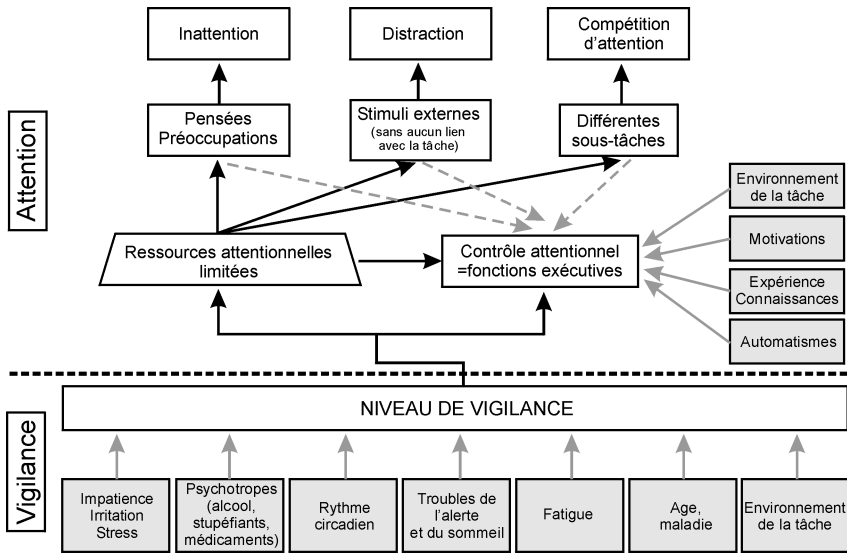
Attention

Inattention

Distraction

Compétition d'attention

Pensées Préoccupations

Stimuli externes (sans aucun lien avec la tâche)

Différentes sous-tâches

Environnement de la tâche

Motivations

Expérience Connaissances

Automatismes

Ressources attentionnelles limitées

Contrôle attentionnel =fonctions exécutives

Vigilance

NIVEAU DE VIGILANCE

Impatience Irritation Stress

Psychotropes (alcool, stupéfiants, médicaments)

Rythme circadien

Troubles de l'alerte et du sommeil

Fatigue

Age, maladie

Environnement de la tâche